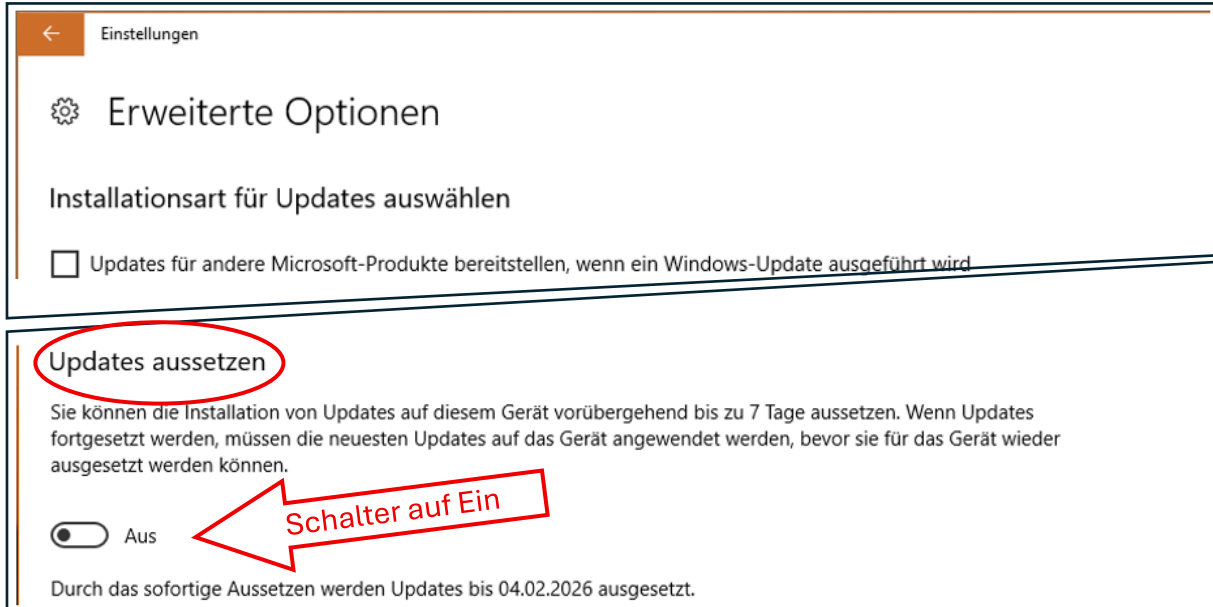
Einstellungen

Erweiterte Optionen

Installationsart für Updates auswählen

Updates für andere Microsoft-Produkte bereitstellen, wenn ein Windows-Update ausgeführt wird

Updates aussetzen

Sie können die Installation von Updates auf diesem Gerät vorübergehend bis zu 7 Tage aussetzen. Wenn Updates fortgesetzt werden, müssen die neuesten Updates auf das Gerät angewendet werden, bevor sie für das Gerät wieder ausgesetzt werden können.

Schalter auf Ein

Aus

Durch das sofortige Aussetzen werden Updates bis 04.02.2026 ausgesetzt.